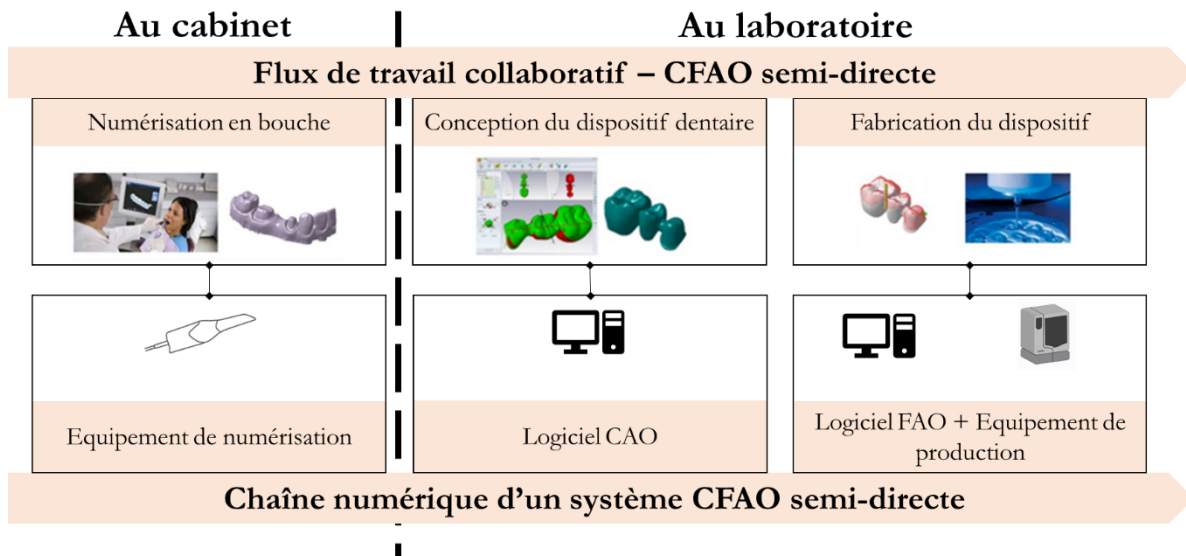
Au cabinet

Au laboratoire

Flux de travail collaboratif – CFAO semi-directe

Numérisation en bouche

Conception du dispositif dentaire

Fabrication du dispositif

Equipement de numérisation

Logiciel CAO

Logiciel FAO + Equipement de production

Chaîne numérique d'un système CFAO semi-directe